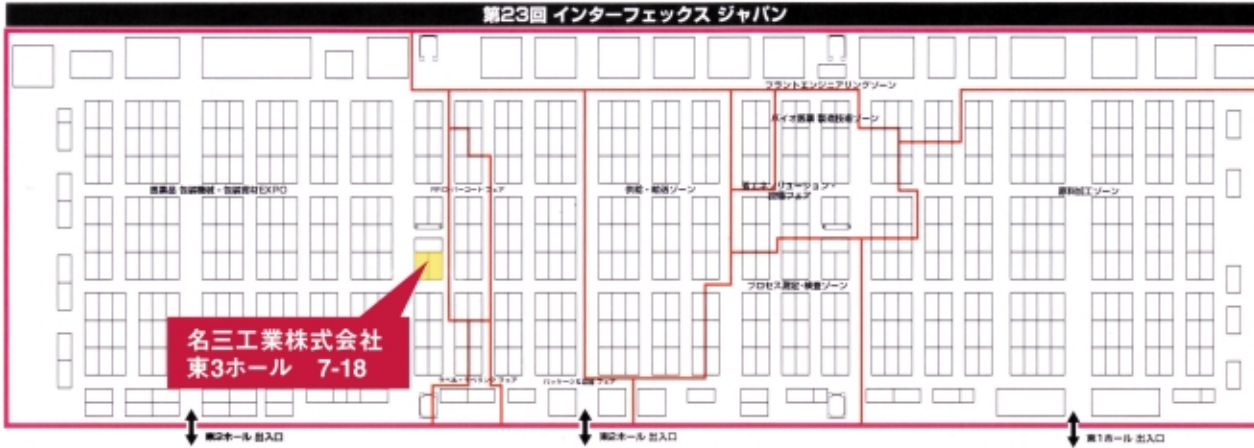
第23回 インターフェックス ジャパン

プラントエンジニアリングゾーン

バイオ医薬 製造技術ゾーン

医薬品 包装機械・包装資材EXPO

RFID・バーコードフェア

供給・輸送ゾーン

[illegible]・ウォーターショップ・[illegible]フェア

原料加工ゾーン

プロセス測定・検査ゾーン

名三工業株式会社
東3ホール 7-18

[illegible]フェア

パッケージ&容器フェア

東3ホール 出入口

東2ホール 出入口

東1ホール 出入口